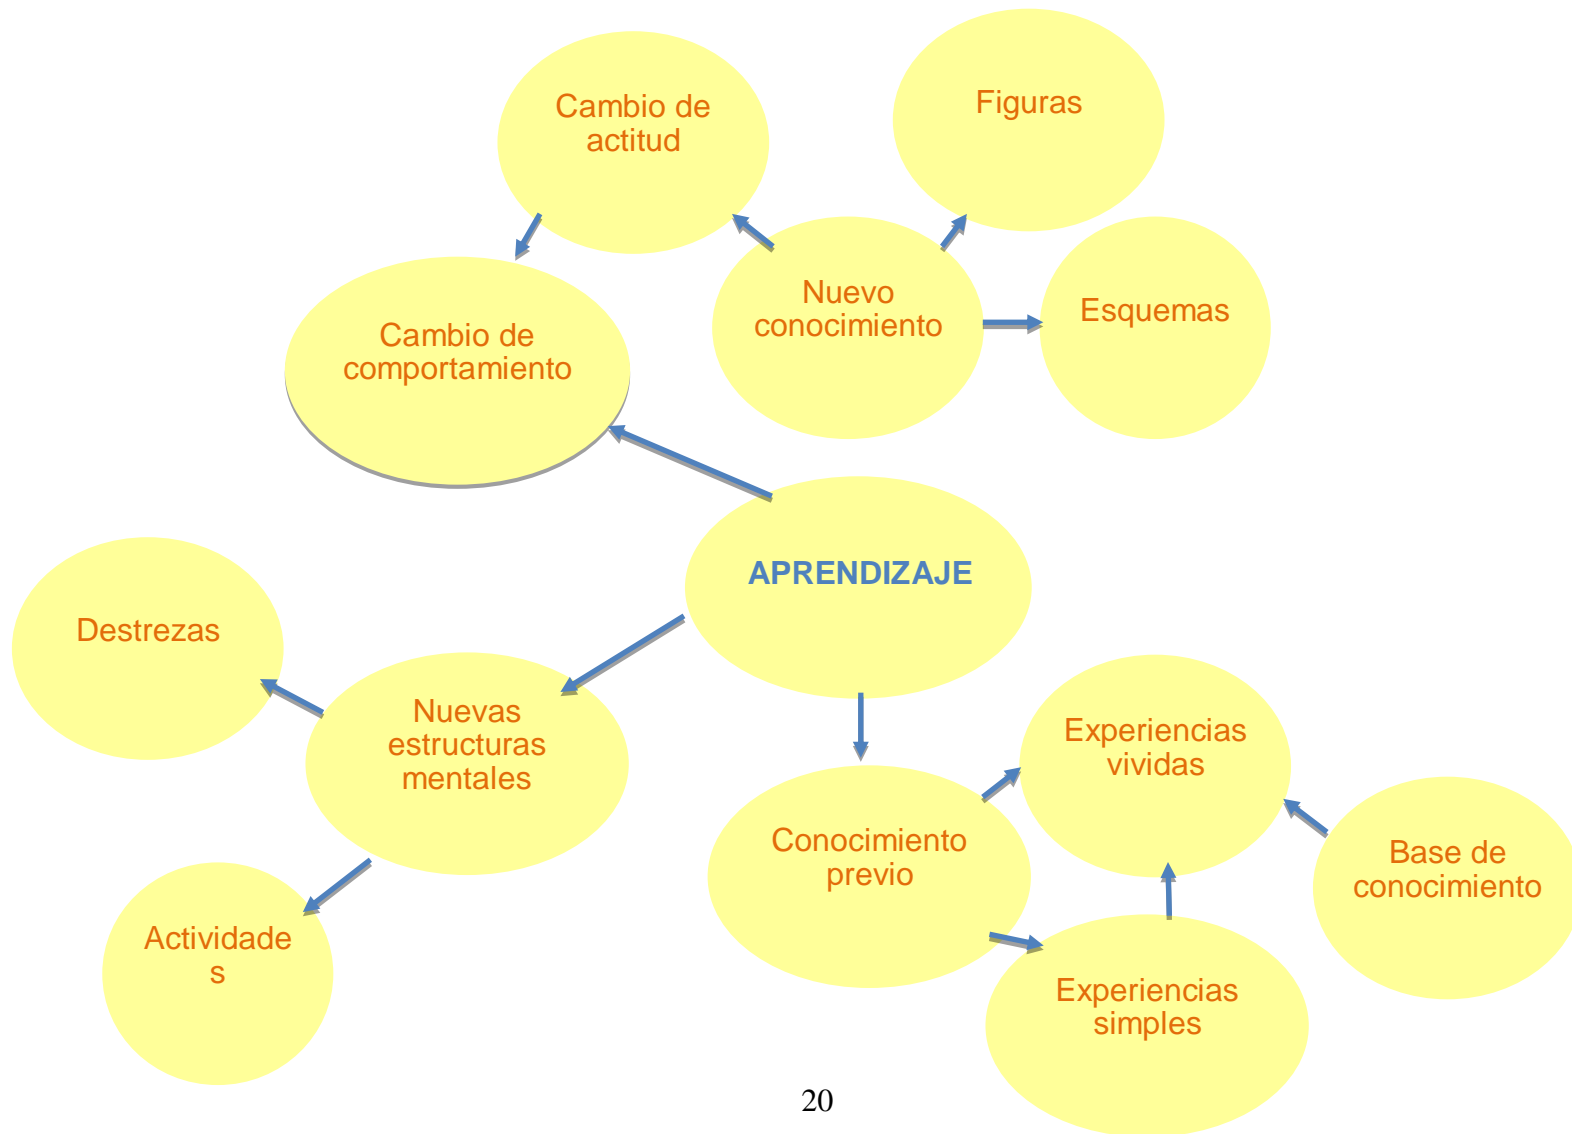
Cambio de actitud

Figuras

Nuevo conocimiento

Esquemas

Cambio de comportamiento

APRENDIZAJE

Destrezas

Nuevas estructuras mentales

Experiencias vividas

Conocimiento previo

Base de conocimiento

Actividade s

Experiencias simples

20